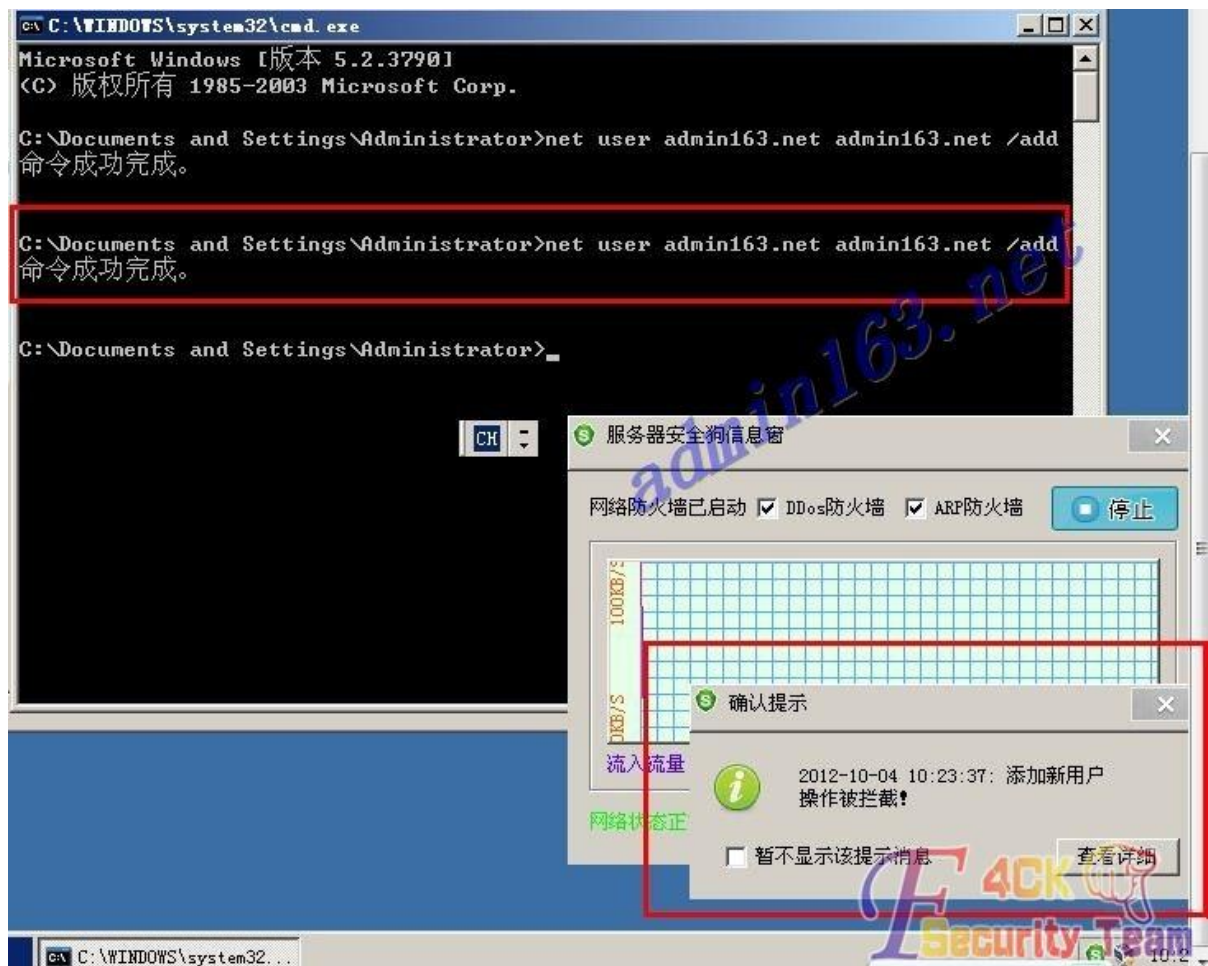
C:\WINDOWS\system32\cmd.exe

Microsoft Windows [版本 5.2.3790]
(C) 版权所有 1985-2003 Microsoft Corp.

C:\Documents and Settings\Administrator>net user admin163.net admin163.net /add
命令成功完成。

C:\Documents and Settings\Administrator>net user admin163.net admin163.net /add
命令成功完成。

C:\Documents and Settings\Administrator>_

admin163.net

CH

服务器安全狗信息窗

网络防火墙已启动 DDos防火墙 ARP防火墙 停止

100KB/S

0KB/S

流入流量

网络状态正

确认提示

2012-10-04 10:23:37: 添加新用户操作被拦截!

暂不显示该提示消息

查看详细

4CK Security Team

C:\WINDOWS\system32...

10:2